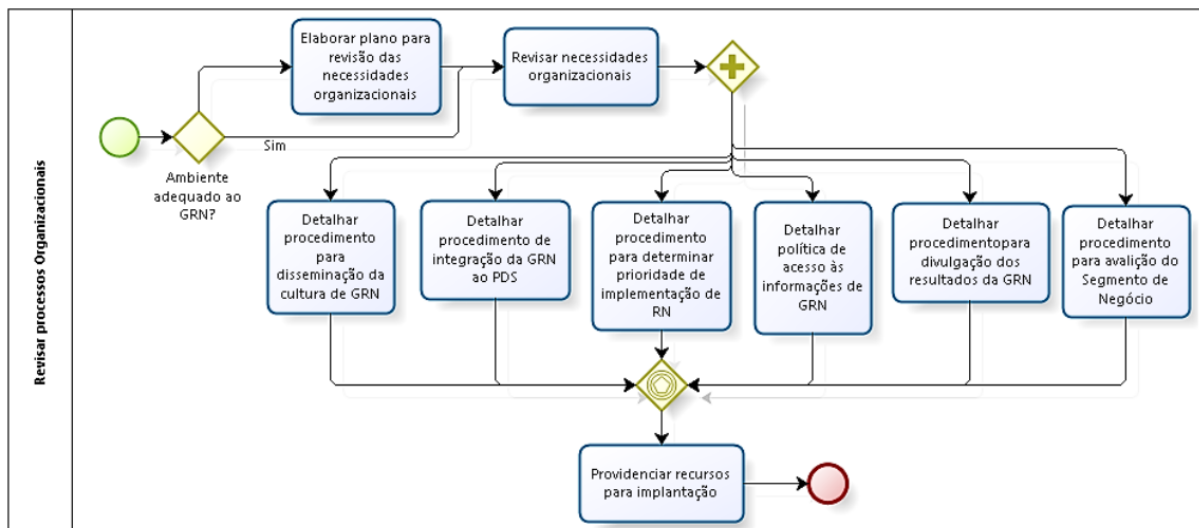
Revisar processos Organizacionais

Elaborar plano para revisão das necessidades organizacionais

Revisar necessidades organizacionais

Ambiente adequado ao GRN?

Sim

Detalhar procedimento para disseminação da cultura de GRN

Detalhar procedimento de integração da GRN ao PDS

Detalhar procedimento para determinar prioridade de implementação de RN

Detalhar política de acesso às informações de GRN

Detalhar procedimentopara divulgação dos resultados da GRN

Detalhar procedimento para avalição do Segmento de Negócio

Providenciar recursos para implantação